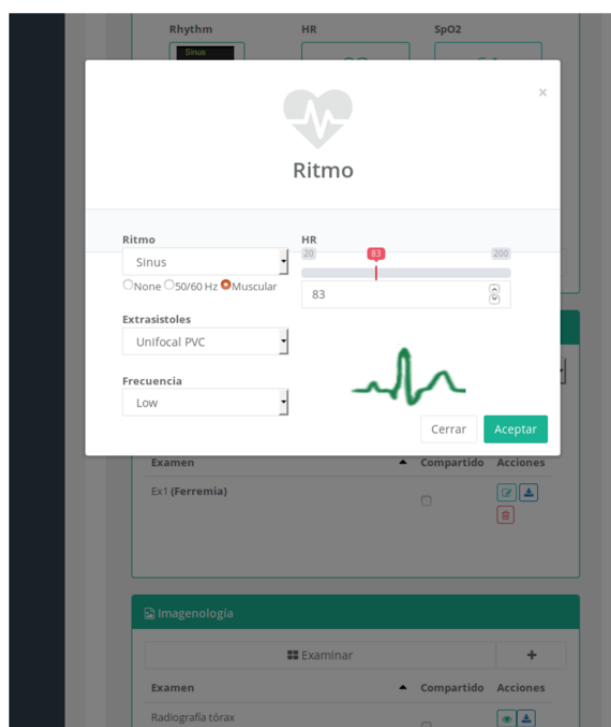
Rhythm

Sinus

HR

SpO2

×

Ritmo

Ritmo

Sinus

None 50/60 Hz Muscular

HR

20

83

200

83

Extrasistoles

Unifocal PVC

Frecuencia

Low

Cerrar

Aceptar

Examen

Compartido

Acciones

Ex1 (Ferremia)

Imagenología

Examinar

+

Examen

Compartido

Acciones

Radiografía tórax